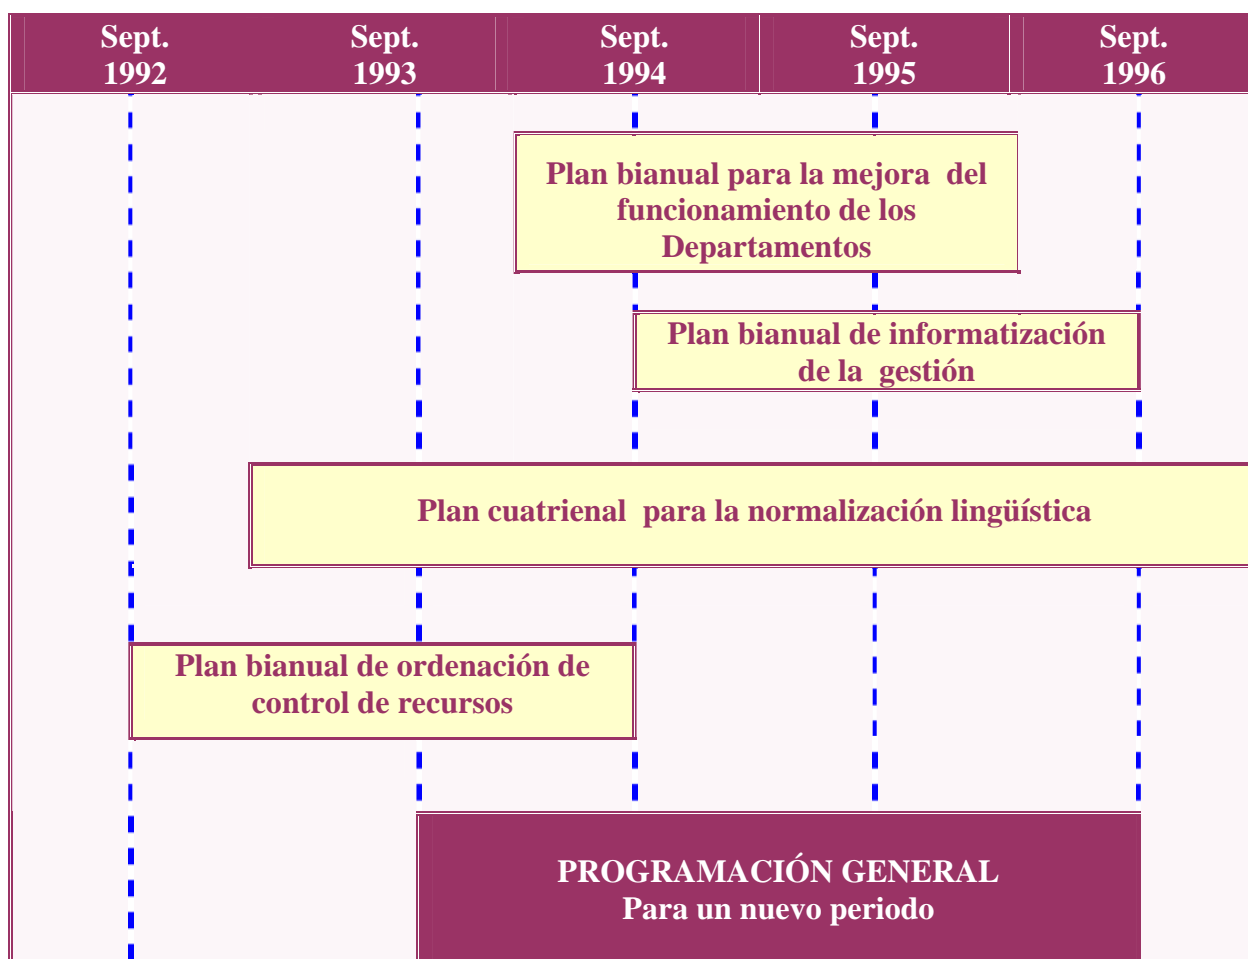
Sept. 1992

Sept. 1993

Sept. 1994

Sept. 1995

Sept. 1996

Plan bianual para la mejora del funcionamiento de los Departamentos

Plan bianual de informatización de la gestión

Plan cuatrienal para la normalización lingüística

Plan bianual de ordenación de control de recursos

PROGRAMACIÓN GENERAL
Para un nuevo periodo